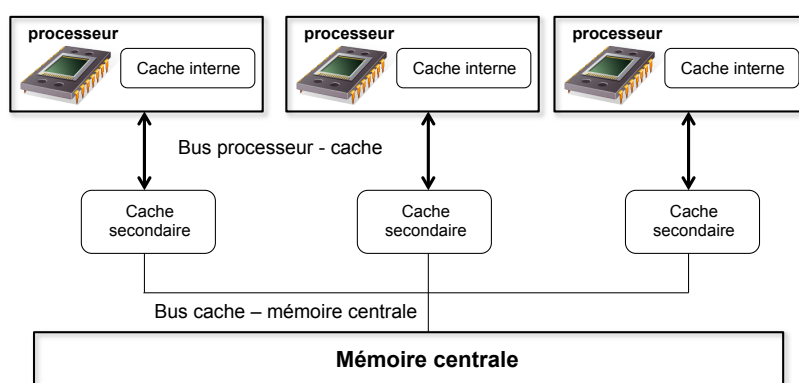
processeur
Cache interne

processeur
Cache interne

processeur
Cache interne

Bus processeur - cache

Cache secondaire

Cache secondaire

Cache secondaire

Bus cache – mémoire centrale

Mémoire centrale